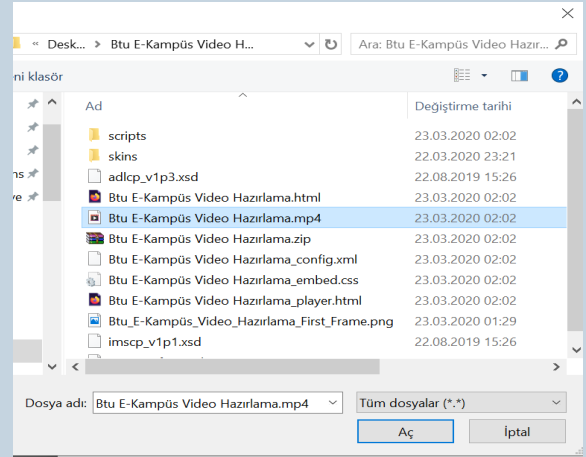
« Desk... › Btu E-Kampüs Video H...
Ara: Btu E-Kampüs Video Hazır...
ni klasör
ns
ve

| Ad | Değiştirme tarihi |
|---|---|
| scripts | 23.03.2020 02:02 |
| skins | 22.03.2020 23:21 |
| adlcp_v1p3.xsd | 22.08.2019 15:26 |
| Btu E-Kampüs Video Hazırlama.html | 23.03.2020 02:02 |
| Btu E-Kampüs Video Hazırlama.mp4 | 23.03.2020 02:02 |
| Btu E-Kampüs Video Hazırlama.zip | 23.03.2020 02:02 |
| Btu E-Kampüs Video Hazırlama_config.xml | 23.03.2020 02:02 |
| Btu E-Kampüs Video Hazırlama_embed.css | 23.03.2020 02:02 |
| Btu E-Kampüs Video Hazırlama_player.html | 23.03.2020 02:02 |
| Btu_E-Kampüs_Video_Hazırlama_First_Frame.png | 23.03.2020 01:29 |
| imscp_v1p1.xsd | 22.08.2019 15:26 |

Dosya adı: Btu E-Kampüs Video Hazırlama.mp4
Tüm dosyalar (*.*)
Aç
İptal